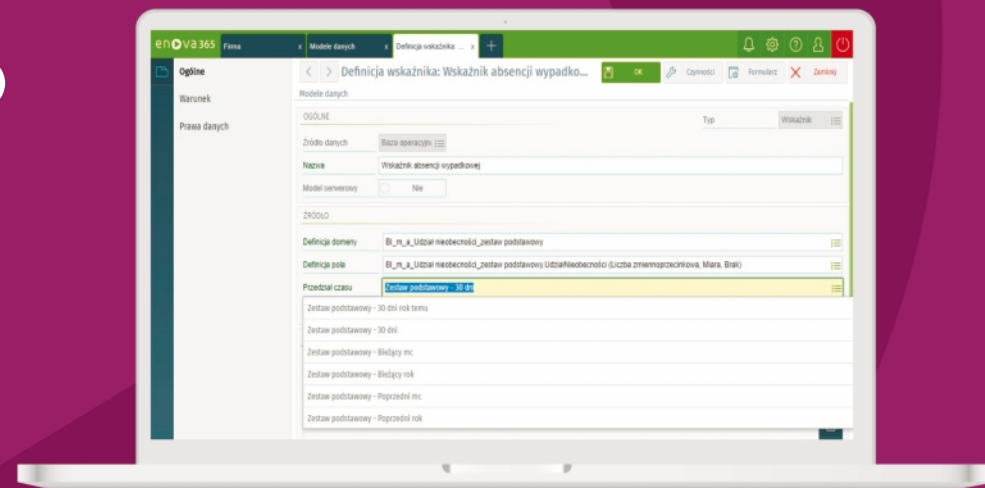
enova365 Firma x Modele danych x Definicja wskaźnika: ... x +

Ogólne
Warunek
Prawa danych

Definicja wskaźnika: Wskaźnik absencji wypadko...
OK
Czynności
Formularz
Zamknij

Modele danych

OGÓLNE
Typ Wskaźnik
Źródło danych Baza operacyjn
Nazwa Wskaźnik absencji wypadkowej
Model serwerowy Nie

ŹRÓDŁO
Definicja domeny BI_m_a_Udział nieobecności_zestaw podstawowy
Definicja pola BI_m_a_Udział nieobecności_zestaw podstawowy.UdziałNieobecności (Liczba zmiennoprzecinkowa, Miara, Brak)
Przedział czasu Zestaw podstawowy - 30 dni

Zestaw podstawowy - 30 dni rok temu
Zestaw podstawowy - 30 dni
Zestaw podstawowy - Bieżący mc
Zestaw podstawowy - Bieżący rok
Zestaw podstawowy - Poprzedni mc
Zestaw podstawowy - Poprzedni rok